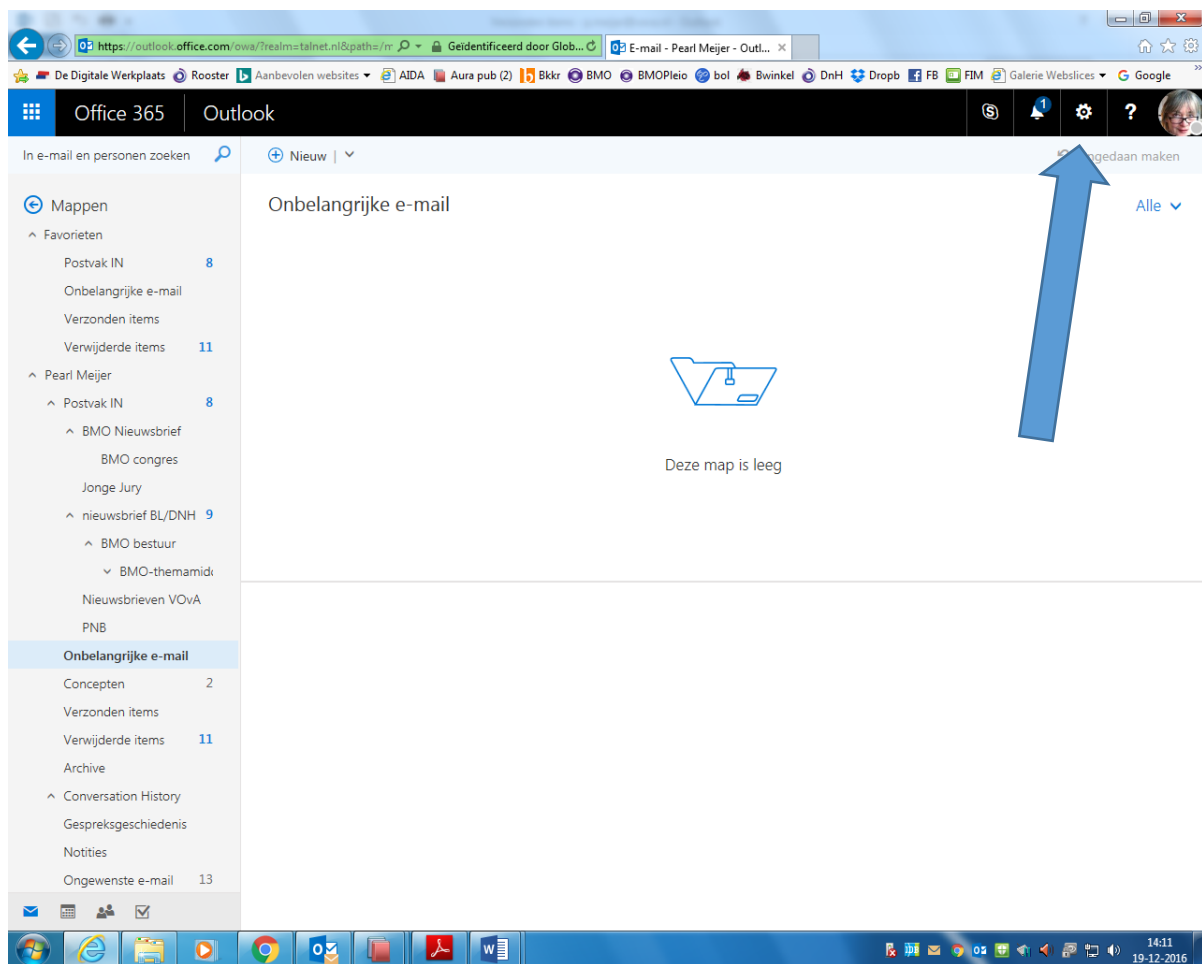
https://outlook.office.com/owa/?realm=talnet.nl&path=/m
Geïdentificeerd door Glob...
E-mail - Pearl Meijer - Outl...

De Digitale Werkplaats
Rooster
Aanbevolen websites
AIDA
Aura pub (2)
Bkkr
BMO
BMOPleio
bol
Bwinkel
DnH
Dropb
FB
FIM
Galerie Webslices
Google

Office 365
Outlook

1

In e-mail en personen zoeken
Nieuw
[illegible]gedaan maken

Mappen
Favorieten
Postvak IN 8
Onbelangrijke e-mail
Verzonden items
Verwijderde items 11
Pearl Meijer
Postvak IN 8
BMO Nieuwsbrief
BMO congres
Jonge Jury
nieuwsbrief BL/DNH 9
BMO bestuur
BMO-themamid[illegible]
Nieuwsbrieven VOvA
PNB
Onbelangrijke e-mail
Concepten 2
Verzonden items
Verwijderde items 11
Archive
Conversation History
Gespreksgeschiedenis
Notities
Ongewenste e-mail 13

Onbelangrijke e-mail
Alle

Deze map is leeg

14:11
19-12-2016